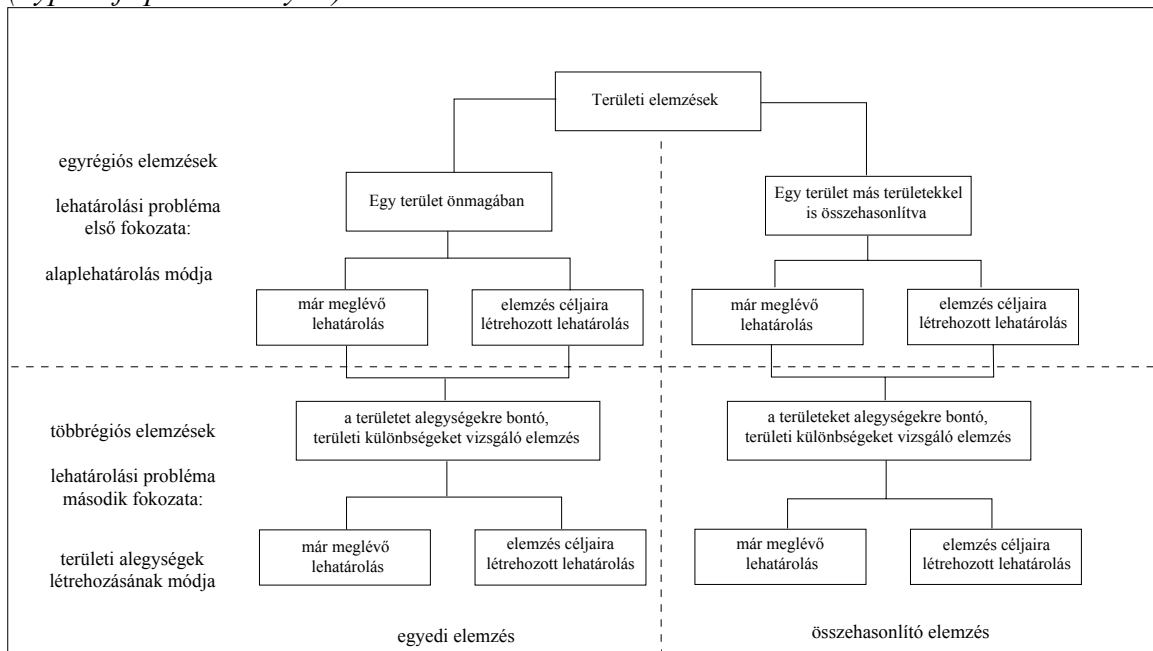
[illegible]

Területi elemzések

egyrégiós elemzések

lehatárolási probléma első fokozata:

alaplehatárolás módja

Egy terület önmagában

Egy terület más területekkel is összehasonlítva

már meglévő lehatárolás

elemzés céljaira létrehozott lehatárolás

már meglévő lehatárolás

elemzés céljaira létrehozott lehatárolás

többrégiós elemzések

lehatárolási probléma második fokozata:

területi alegységek létrehozásának módja

a területet alegységekre bontó, területi különbségeket vizsgáló elemzés

a területeket alegységekre bontó, területi különbségeket vizsgáló elemzés

már meglévő lehatárolás

elemzés céljaira létrehozott lehatárolás

már meglévő lehatárolás

elemzés céljaira létrehozott lehatárolás

egyedi elemzés

összehasonlító elemzés